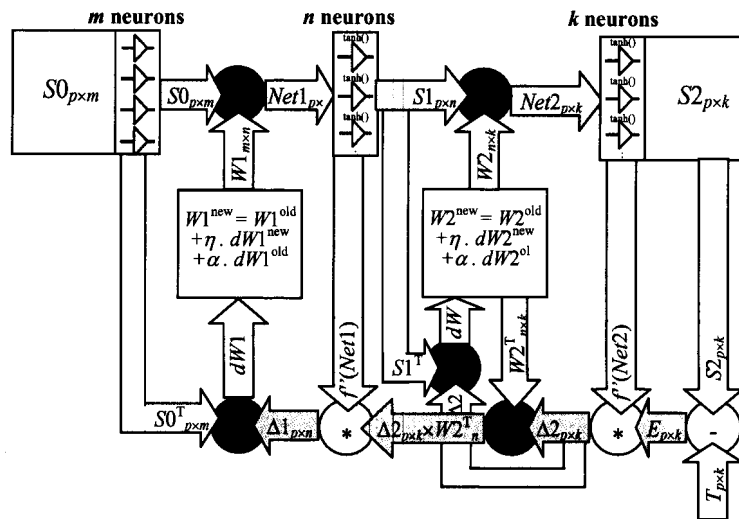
*m* neurons

*n* neurons

*k* neurons

$S0_{p\times m}$

$S0_{p\times m}$

$Net1_{p\times}$

tanh()

tanh()

tanh()

$S1_{p\times n}$

$Net2_{p\times k}$

tanh()

tanh()

tanh()

$S2_{p\times k}$

$W1_{m\times n}$

$W2_{n\times k}$

$W1^{new} = W1^{old}$
$+\eta . dW1^{new}$
$+\alpha . dW1^{old}$

$W2^{new} = W2^{old}$
$+\eta . dW2^{new}$
$+\alpha . dW2^{ol}$

$dW1$

$f'(Net1)$

$dW$

$S1^T$

$W2^T{}_{n\times k}$

$f'(Net2)$

$S2_{p\times k}$

$S0^T{}_{p\times m}$

$\Delta1_{p\times n}$

*

$\Delta2_{p\times k}\times W2^T{}_n$

$\Delta2$

$\Delta2_{p\times k}$

*

$E_{p\times k}$

-

$T_{p\times k}$